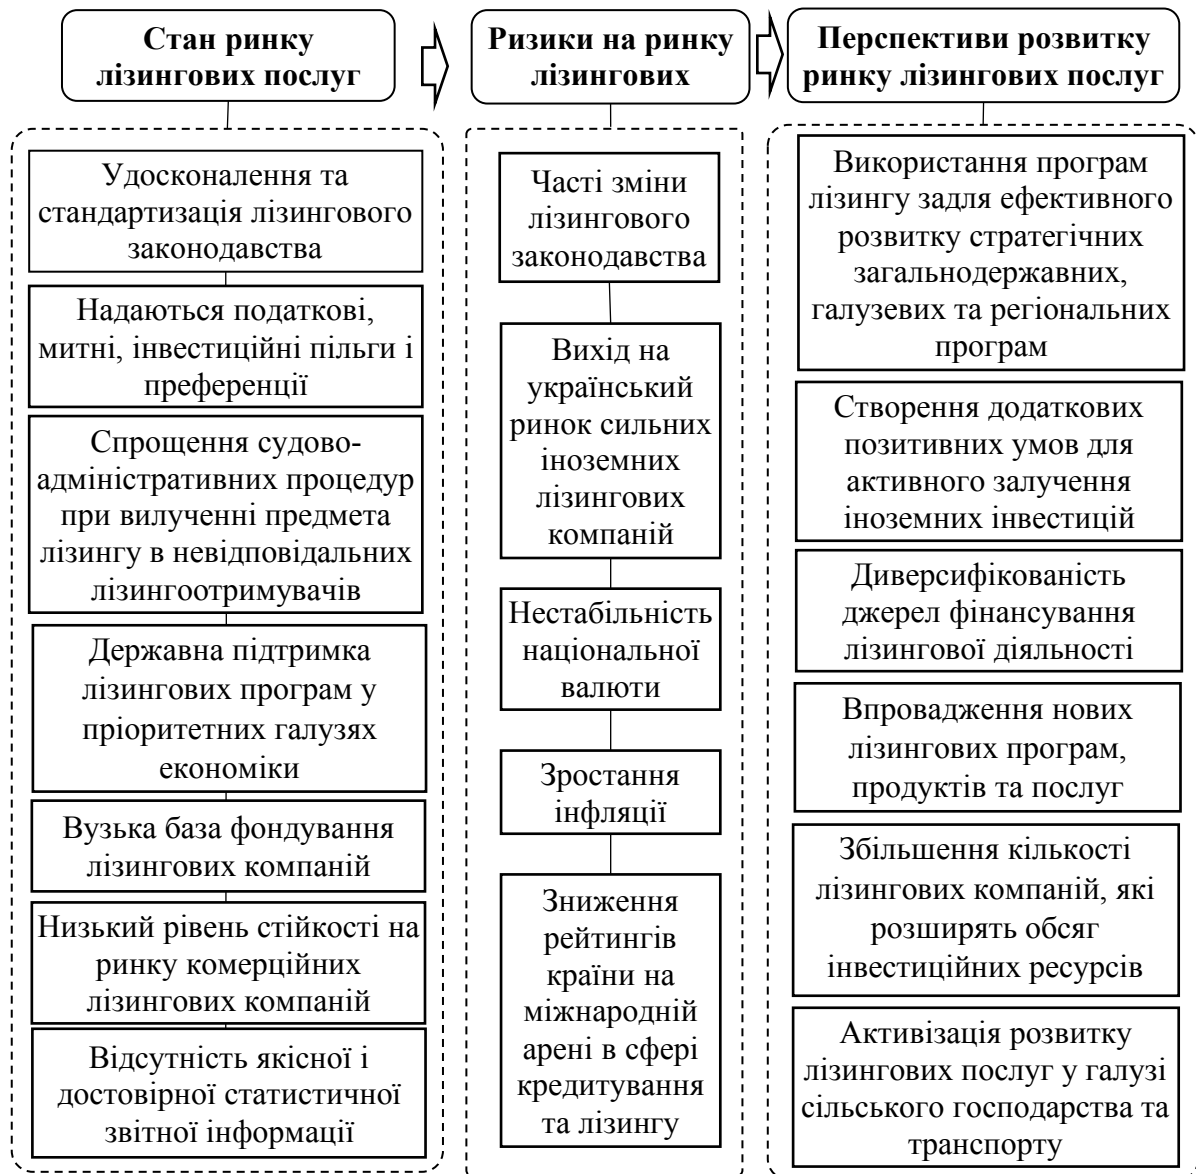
Стан ринку лізингових послуг

Удосконалення та стандартизація лізингового законодавства

Надаються податкові, митні, інвестиційні пільги і преференції

Спрощення судово-адміністративних процедур при вилученні предмета лізингу в невідповідальних лізингоотримувачів

Державна підтримка лізингових програм у пріоритетних галузях економіки

Вузька база фондування лізингових компаній

Низький рівень стійкості на ринку комерційних лізингових компаній

Відсутність якісної і достовірної статистичної звітної інформації

Ризики на ринку лізингових

Часті зміни лізингового законодавства

Вихід на український ринок сильних іноземних лізингових компаній

Нестабільність національної валюти

Зростання інфляції

Зниження рейтингів країни на міжнародній арені в сфері кредитування та лізингу

Перспективи розвитку ринку лізингових послуг

Використання програм лізингу задля ефективного розвитку стратегічних загальнодержавних, галузевих та регіональних програм

Створення додаткових позитивних умов для активного залучення іноземних інвестицій

Диверсифікованість джерел фінансування лізингової діяльності

Впровадження нових лізингових програм, продуктів та послуг

Збільшення кількості лізингових компаній, які розширять обсяг інвестиційних ресурсів

Активізація розвитку лізингових послуг у галузі сільського господарства та транспорту